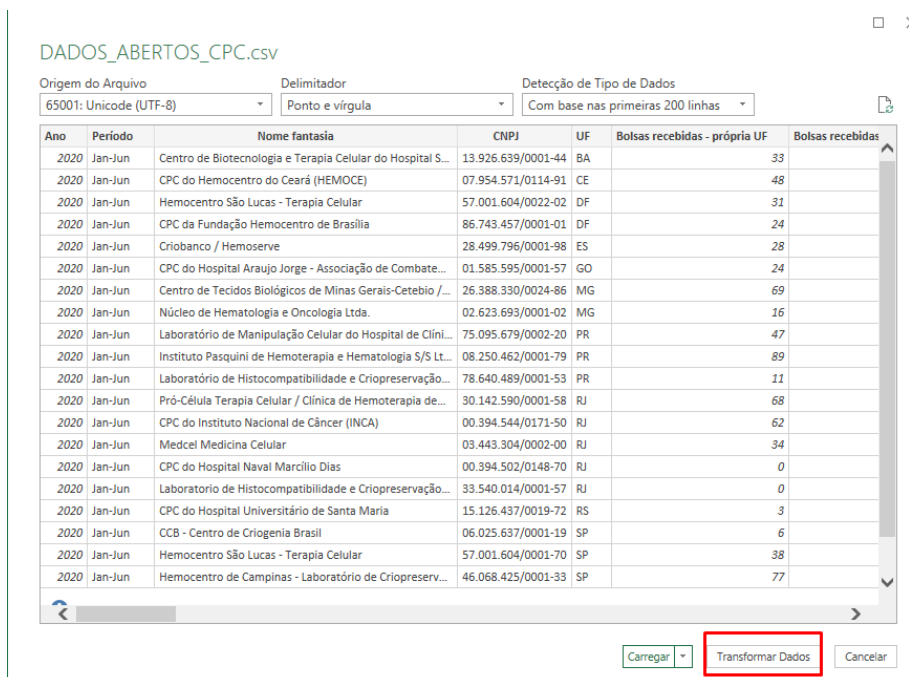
DADOS_ABERTOS_CPC.csv

Origem do Arquivo
65001: Unicode (UTF-8)

Delimitador
Ponto e vírgula

Detecção de Tipo de Dados
Com base nas primeiras 200 linhas

| Ano | Período | Nome fantasia | CNPJ | UF | Bolsas recebidas - própria UF | Bolsas recebidas |
|---|---|---|---|---|---|---|
| 2020 | Jan-Jun | Centro de Biotecnologia e Terapia Celular do Hospital S... | 13.926.639/0001-44 | BA | 33 | |
| 2020 | Jan-Jun | CPC do Hemocentro do Ceará (HEMOCE) | 07.954.571/0114-91 | CE | 48 | |
| 2020 | Jan-Jun | Hemocentro São Lucas - Terapia Celular | 57.001.604/0022-02 | DF | 31 | |
| 2020 | Jan-Jun | CPC da Fundação Hemocentro de Brasília | 86.743.457/0001-01 | DF | 24 | |
| 2020 | Jan-Jun | Criobanco / Hemoserve | 28.499.796/0001-98 | ES | 28 | |
| 2020 | Jan-Jun | CPC do Hospital Araujo Jorge - Associação de Combate... | 01.585.595/0001-57 | GO | 24 | |
| 2020 | Jan-Jun | Centro de Tecidos Biológicos de Minas Gerais-Cetebio /... | 26.388.330/0024-86 | MG | 69 | |
| 2020 | Jan-Jun | Núcleo de Hematologia e Oncologia Ltda. | 02.623.693/0001-02 | MG | 16 | |
| 2020 | Jan-Jun | Laboratório de Manipulação Celular do Hospital de Clíni... | 75.095.679/0002-20 | PR | 47 | |
| 2020 | Jan-Jun | Instituto Pasquini de Hemoterapia e Hematologia S/S Lt... | 08.250.462/0001-79 | PR | 89 | |
| 2020 | Jan-Jun | Laboratório de Histocompatibilidade e Criopreservação... | 78.640.489/0001-53 | PR | 11 | |
| 2020 | Jan-Jun | Pró-Célula Terapia Celular / Clínica de Hemoterapia de... | 30.142.590/0001-58 | RJ | 68 | |
| 2020 | Jan-Jun | CPC do Instituto Nacional de Câncer (INCA) | 00.394.544/0171-50 | RJ | 62 | |
| 2020 | Jan-Jun | Medcel Medicina Celular | 03.443.304/0002-00 | RJ | 34 | |
| 2020 | Jan-Jun | CPC do Hospital Naval Marcílio Dias | 00.394.502/0148-70 | RJ | 0 | |
| 2020 | Jan-Jun | Laboratorio de Histocompatibilidade e Criopreservação... | 33.540.014/0001-57 | RJ | 0 | |
| 2020 | Jan-Jun | CPC do Hospital Universitário de Santa Maria | 15.126.437/0019-72 | RS | 3 | |
| 2020 | Jan-Jun | CCB - Centro de Criogenia Brasil | 06.025.637/0001-19 | SP | 6 | |
| 2020 | Jan-Jun | Hemocentro São Lucas - Terapia Celular | 57.001.604/0001-70 | SP | 38 | |
| 2020 | Jan-Jun | Hemocentro de Campinas - Laboratório de Criopreserv... | 46.068.425/0001-33 | SP | 77 | |

Carregar
Transformar Dados
Cancelar